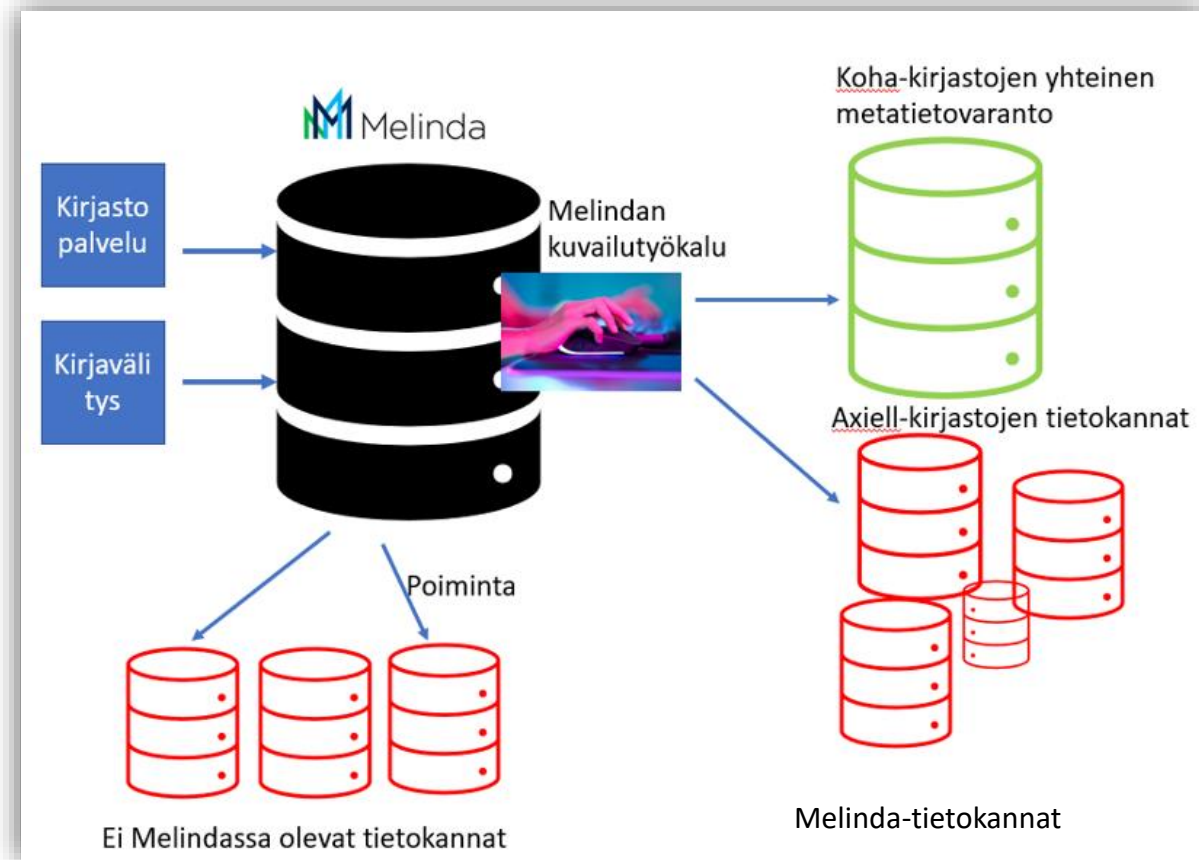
Melinda

Kirjasto palvelu

Kirjaväli tys

Melindan kuvailutyökalu

Koha-kirjastojen yhteinen metatietovaranto

Axiell-kirjastojen tietokannat

Poiminta

Ei Melindassa olevat tietokannat

Melinda-tietokannat